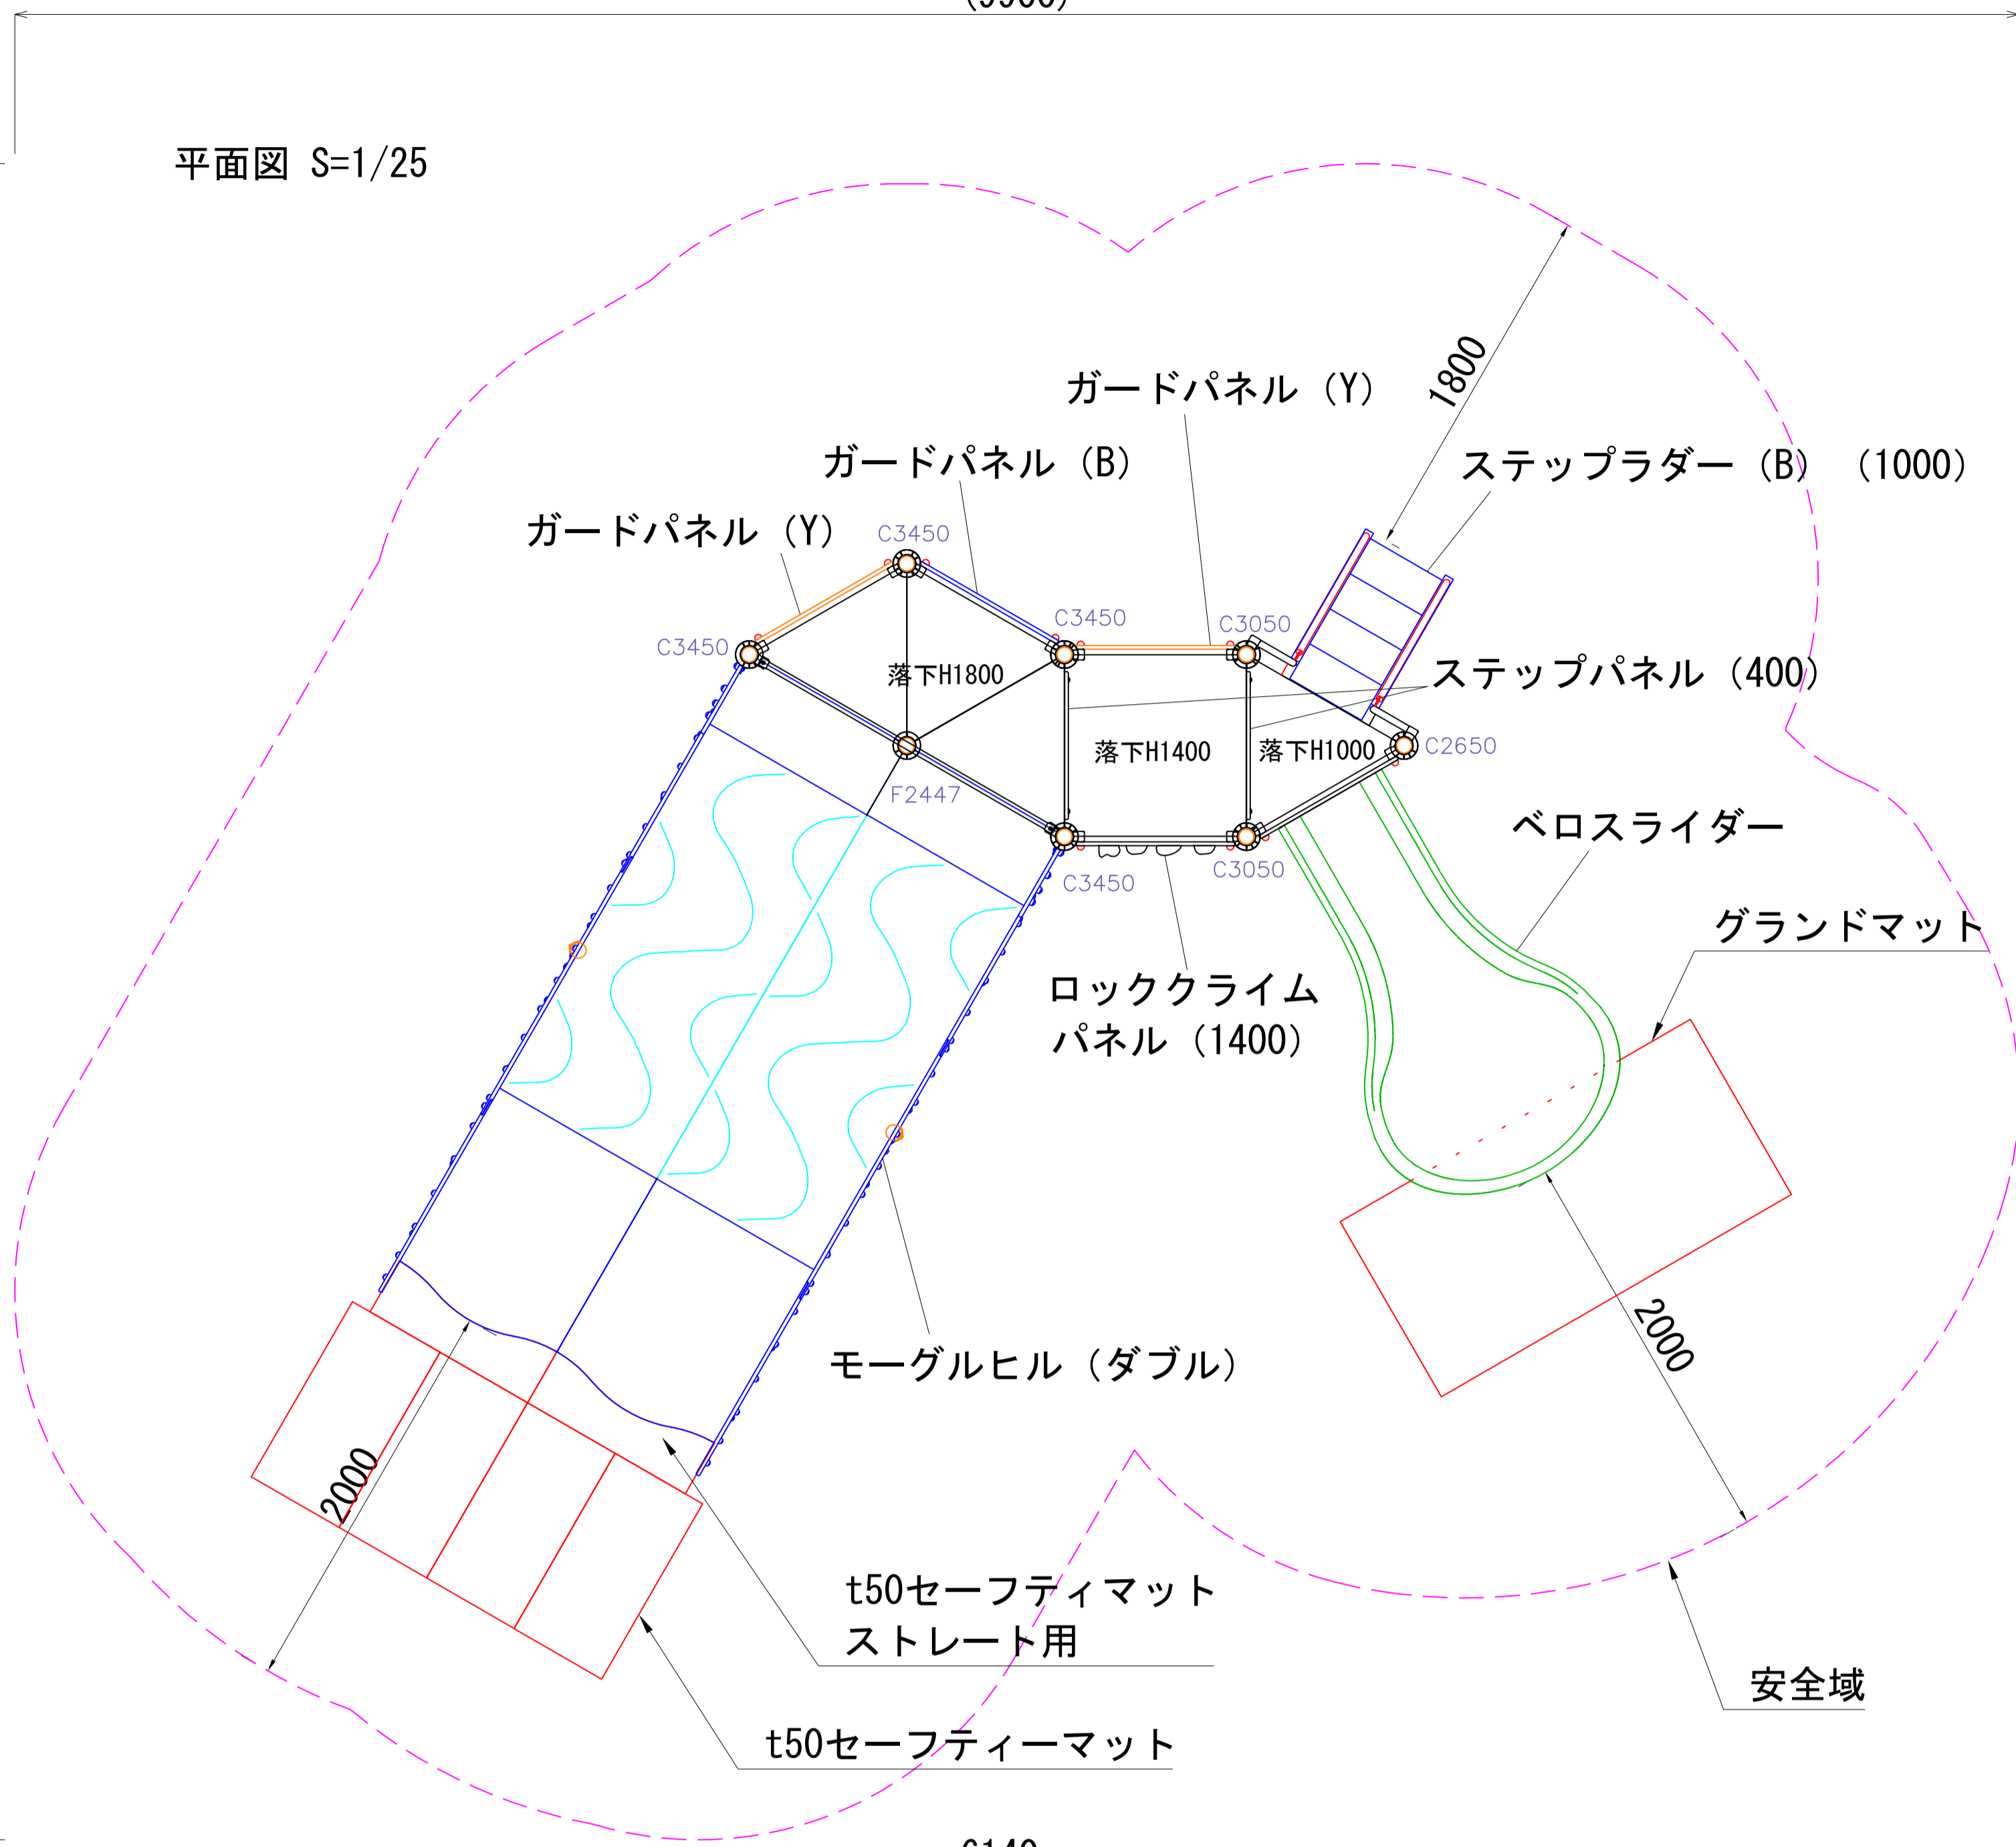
平面図 S=1/25

ガードパネル（Y）

1800

ガードパネル（B）

ステップラダー（B）（1000）

ガードパネル（Y）

C3450

C3450

C3050

C3450

ステップパネル（400）

落下H1800

落下H1400

落下H1000

C2650

F2447

ベロスライダー

C3450

C3050

グランドマット

ロッククライム
パネル（1400）

2000

モーグルヒル（ダブル）

2000

t50セーフティマット
ストレート用

安全域

t50セーフティーマット